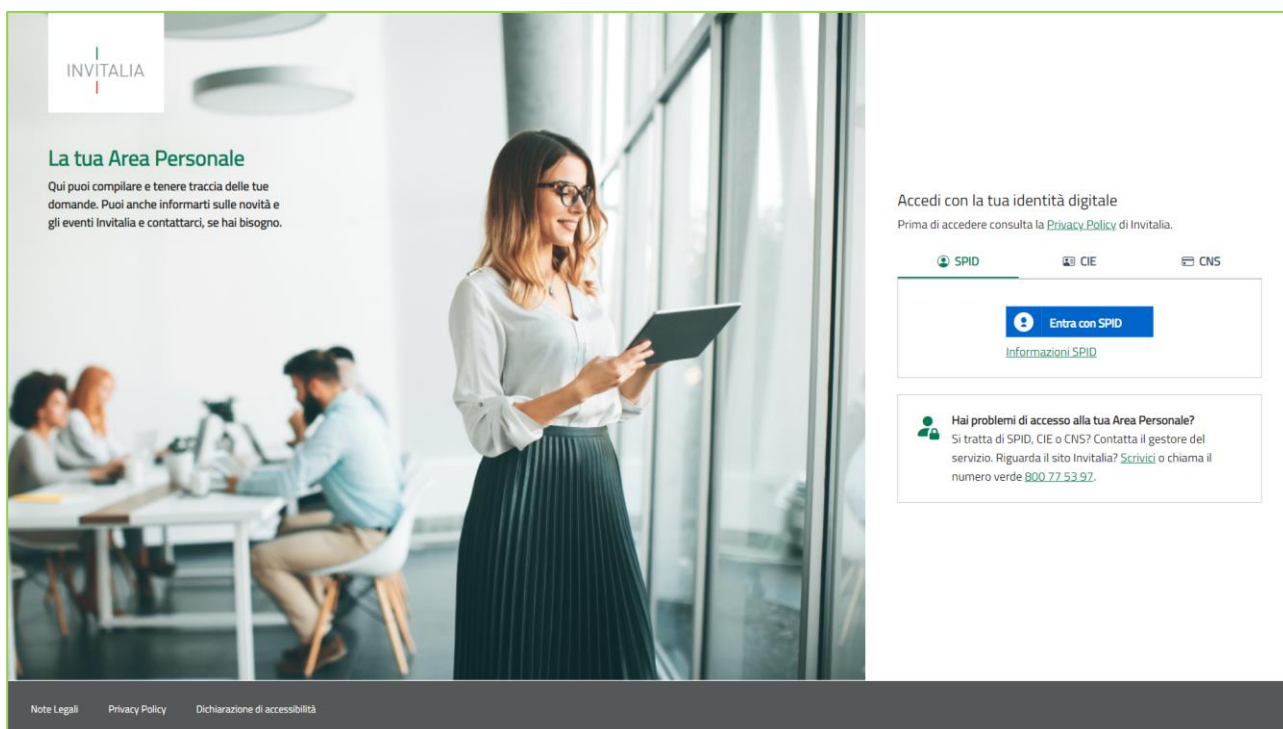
INVITALIA

La tua Area Personale

Qui puoi compilare e tenere traccia delle tue domande. Puoi anche informarti sulle novità e gli eventi Invitalia e contattarci, se hai bisogno.

Accedi con la tua identità digitale

Prima di accedere consulta la Privacy Policy di Invitalia.

SPID CIE CNS

Entra con SPID

Informazioni SPID

Hai problemi di accesso alla tua Area Personale?

Si tratta di SPID, CIE o CNS? Contatta il gestore del servizio. Riguarda il sito Invitalia? Scrivici o chiama il numero verde 800 77 53 97.

Note Legali Privacy Policy Dichiarazione di accessibilità